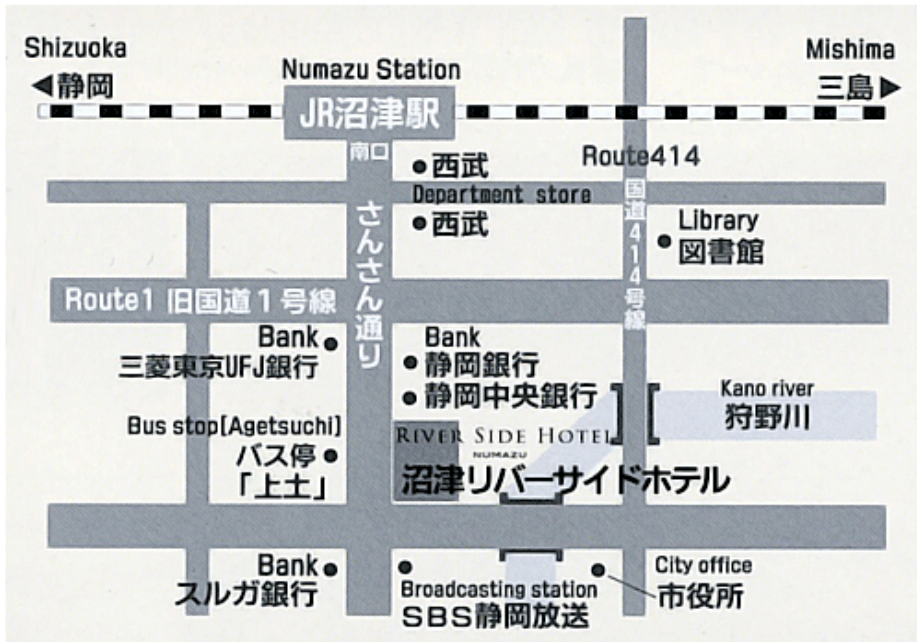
Shizuoka
◀静岡

Numazu Station
JR沼津駅

Mishima
三島▶

南口

●西武
Department store
●西武

Route414
国道414号線

Library
●図書館

さんさん通り

Route1 旧国道1号線

Bank
三菱東京UFJ銀行●

Bank
●静岡銀行
●静岡中央銀行

Kano river
狩野川

Bus stop[Agetsuchi]
バス停●
「上土」

RIVER SIDE HOTEL
NUMAZU
沼津リバーサイドホテル

Bank
スルガ銀行●

●
Broadcasting station
SBS静岡放送

City office
●市役所